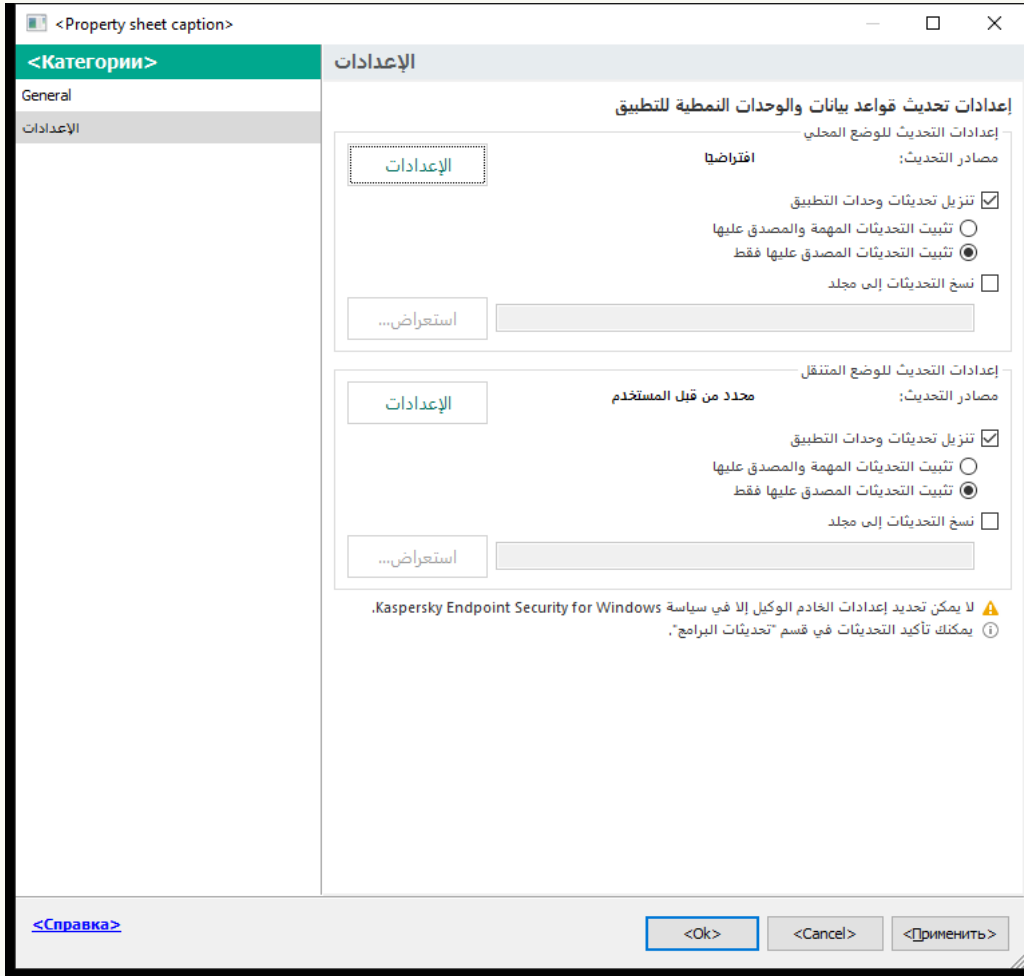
<Property sheet caption>

<Категории>
General
الإعدادات

الإعدادات

إعدادات تحديث قواعد بيانات والوحدات النمطية للتطبيق

إعدادات التحديث للوضع المحلي
مصادر التحديث: افتراضيا
الإعدادات
تنزيل تحديثات وحدات التطبيق
تثبيت التحديثات المهمة والمصدق عليها
تثبيت التحديثات المصدق عليها فقط
نسخ التحديثات إلى مجلد
استعراض...

إعدادات التحديث للوضع المتنقل
مصادر التحديث: محدد من قبل المستخدم
الإعدادات
تنزيل تحديثات وحدات التطبيق
تثبيت التحديثات المهمة والمصدق عليها
تثبيت التحديثات المصدق عليها فقط
نسخ التحديثات إلى مجلد
استعراض...

لا يمكن تحديد إعدادات الخادم الوكيل إلا في سياسة Kaspersky Endpoint Security for Windows.
يمكنك تأكيد التحديثات في قسم "تحديثات البرامج".

<Справка>
<Ok> <Cancel> <Применить>